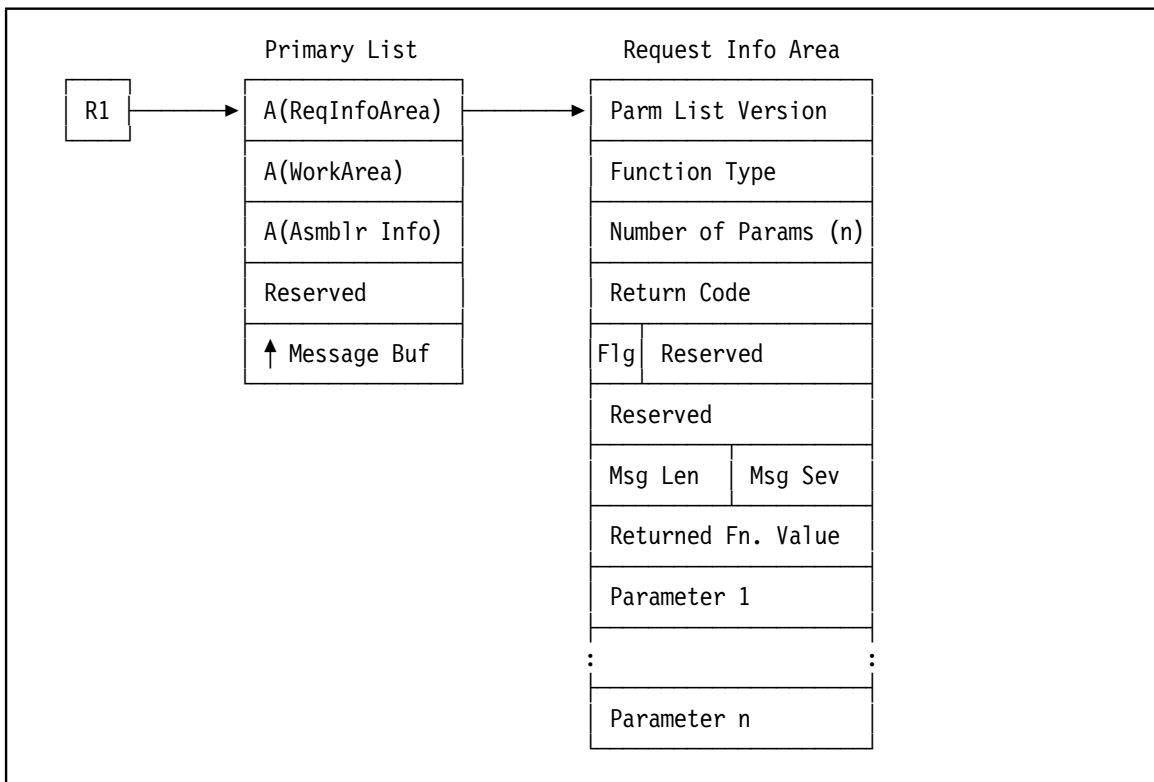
Primary List

Request Info Area

R1

A(ReqInfoArea)

A(WorkArea)

A(Asmblr Info)

Reserved

↑ Message Buf

Parm List Version

Function Type

Number of Params (n)

Return Code

Flg

Reserved

Reserved

Msg Len

Msg Sev

Returned Fn. Value

Parameter 1

Parameter n